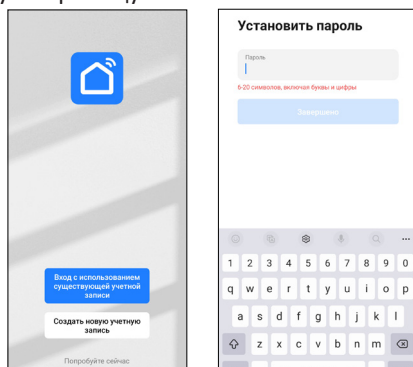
Вход с использованием существующей учетной записи

Создать новую учетную запись

Попробуйте сейчас

Установить пароль

Пароль

6-20 символов, включая буквы и цифры

Завершено

1 2 3 4 5 6 7 8 9 0

q w e r t y u i o p

a s d f g h j k l

z x c v b n m